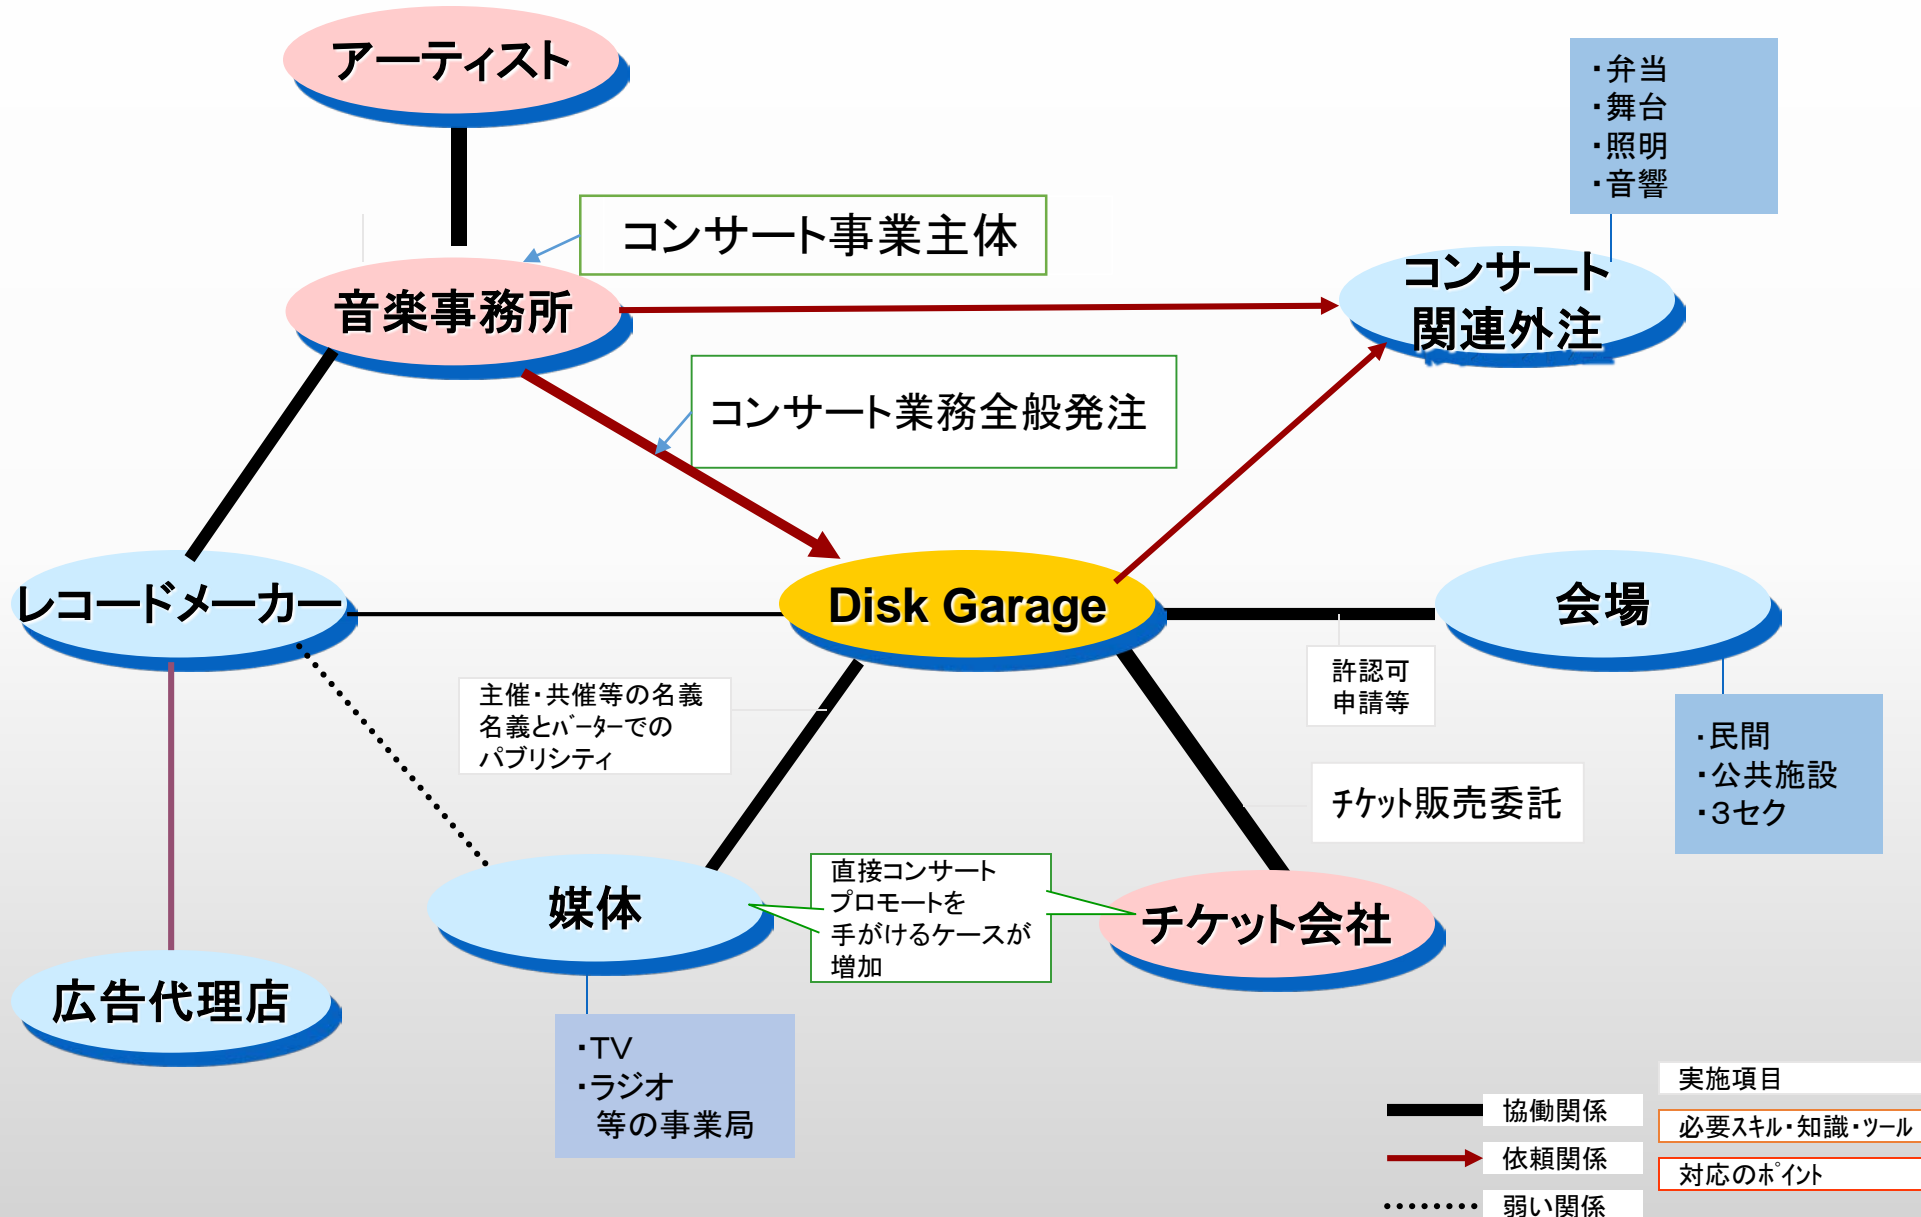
アーティスト

・弁当
・舞台
・照明
・音響

コンサート事業主体

音楽事務所

コンサート関連外注

コンサート業務全般発注

レコードメーカー

Disk Garage

会場

主催・共催等の名義
名義とバーターでの
パブリシティ

許認可
申請等

・民間
・公共施設
・3セク

チケット販売委託

直接コンサート
プロモートを
手がけるケースが
増加

媒体

チケット会社

広告代理店

・TV
・ラジオ
等の事業局

協働関係

依頼関係

弱い関係

実施項目

必要スキル・知識・ツール

対応のポイント